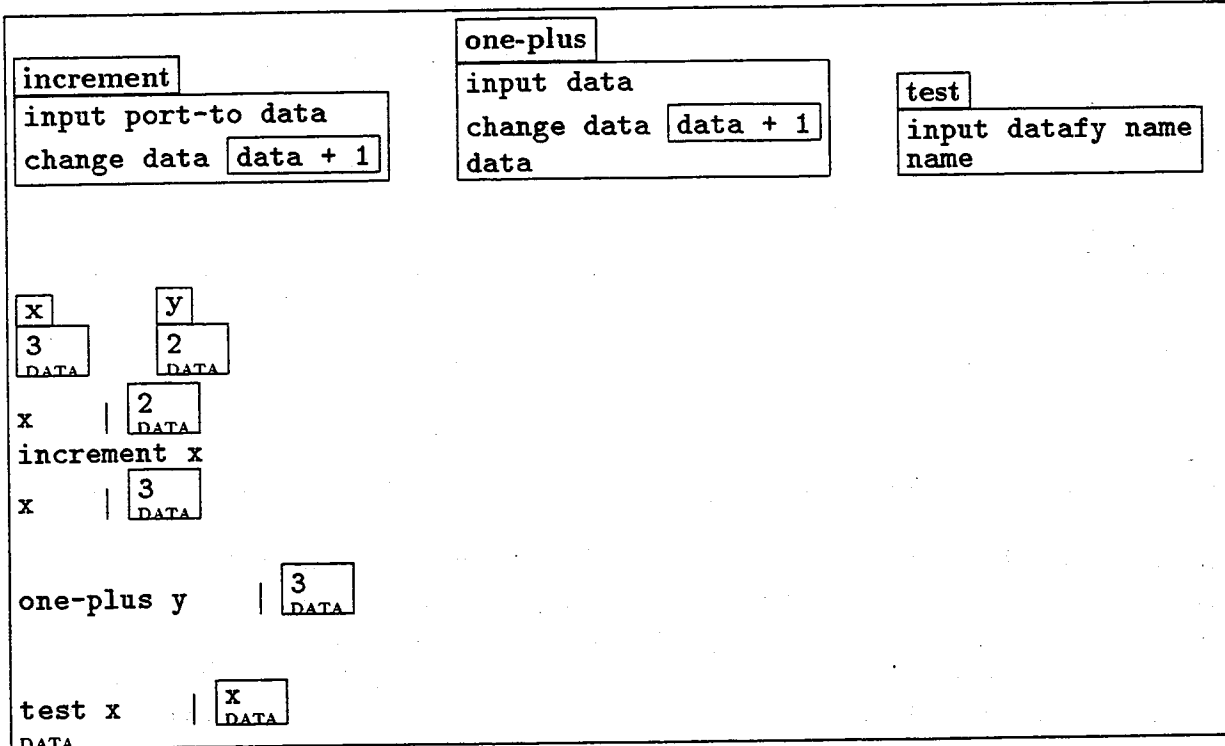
increment
input port-to data
change data data + 1

one-plus
input data
change data data + 1
data

test
input datafy name
name

x
3
DATA

y
2
DATA

x | 2
DATA
increment x
x | 3
DATA

one-plus y | 3
DATA

test x | x
DATA
DATA